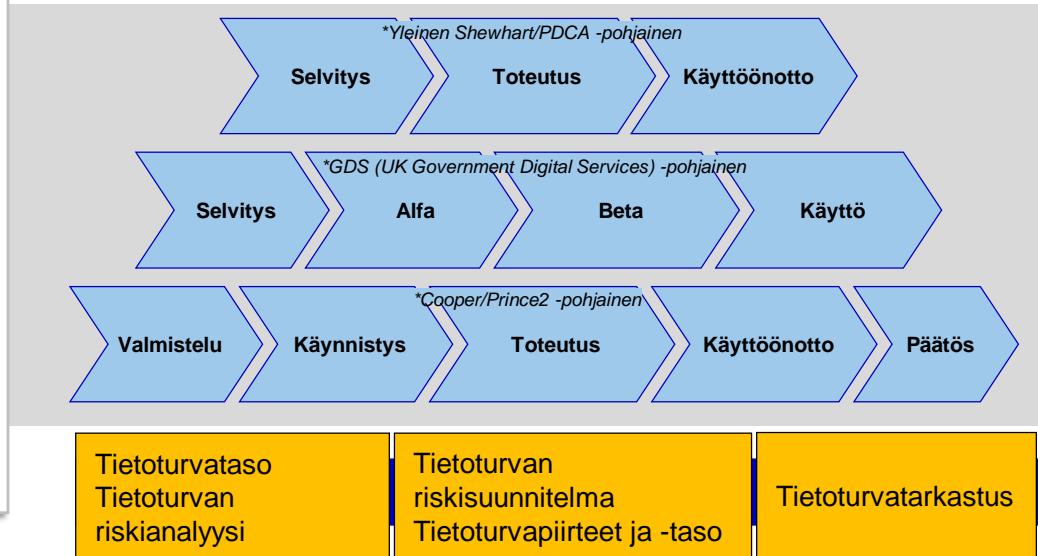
*Yleinen Shewhart/PDCA -pohjainen

Selvitys

Toteutus

Käyttöönotto

*GDS (UK Government Digital Services) -pohjainen

Selvitys

Alfa

Beta

Käyttö

*Cooper/Prince2 -pohjainen

Valmistelu

Käynnistys

Toteutus

Käyttöönotto

Päätös

Tietoturvataso
Tietoturvan riskianalyysi

Tietoturvan riskisuunnitelma
Tietoturvapiirteet ja -taso

Tietoturvatarkastus